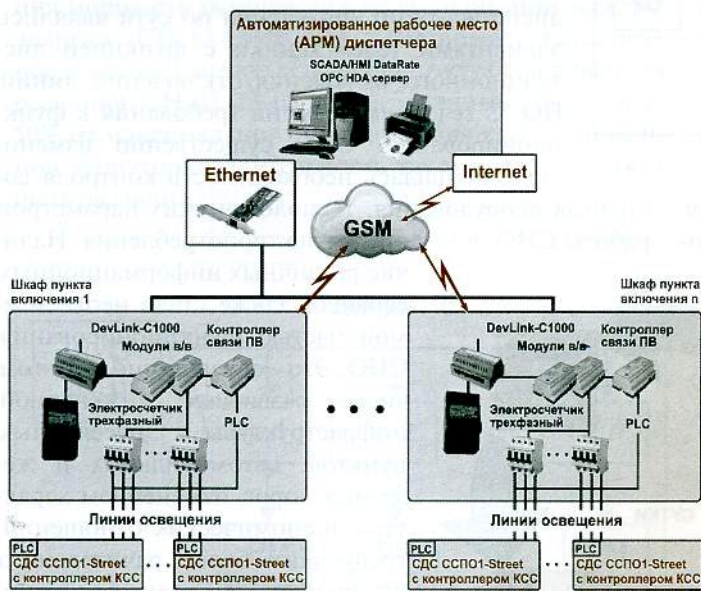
Автоматизированное рабочее место (АРМ) диспетчера
SCADA/HMI DataRate
OPC HDA сервер

Ethernet

Internet

GSM

Шкаф пункта включения 1

Шкаф пункта включения n

DevLink-C1000
Модули в/в
Контроллер связи ПВ
Электросчетчик трехфазный
PLC

DevLink-C1000
Модули в/в
Контроллер связи ПВ
Электросчетчик трехфазный
PLC

Линии освещения

Линии освещения

PLC
СДС ССПО1-Street с контроллером КСС

PLC
СДС ССПО1-Street с контроллером КСС

PLC
СДС ССПО1-Street с контроллером КСС

PLC
СДС ССПО1-Street с контроллером КСС